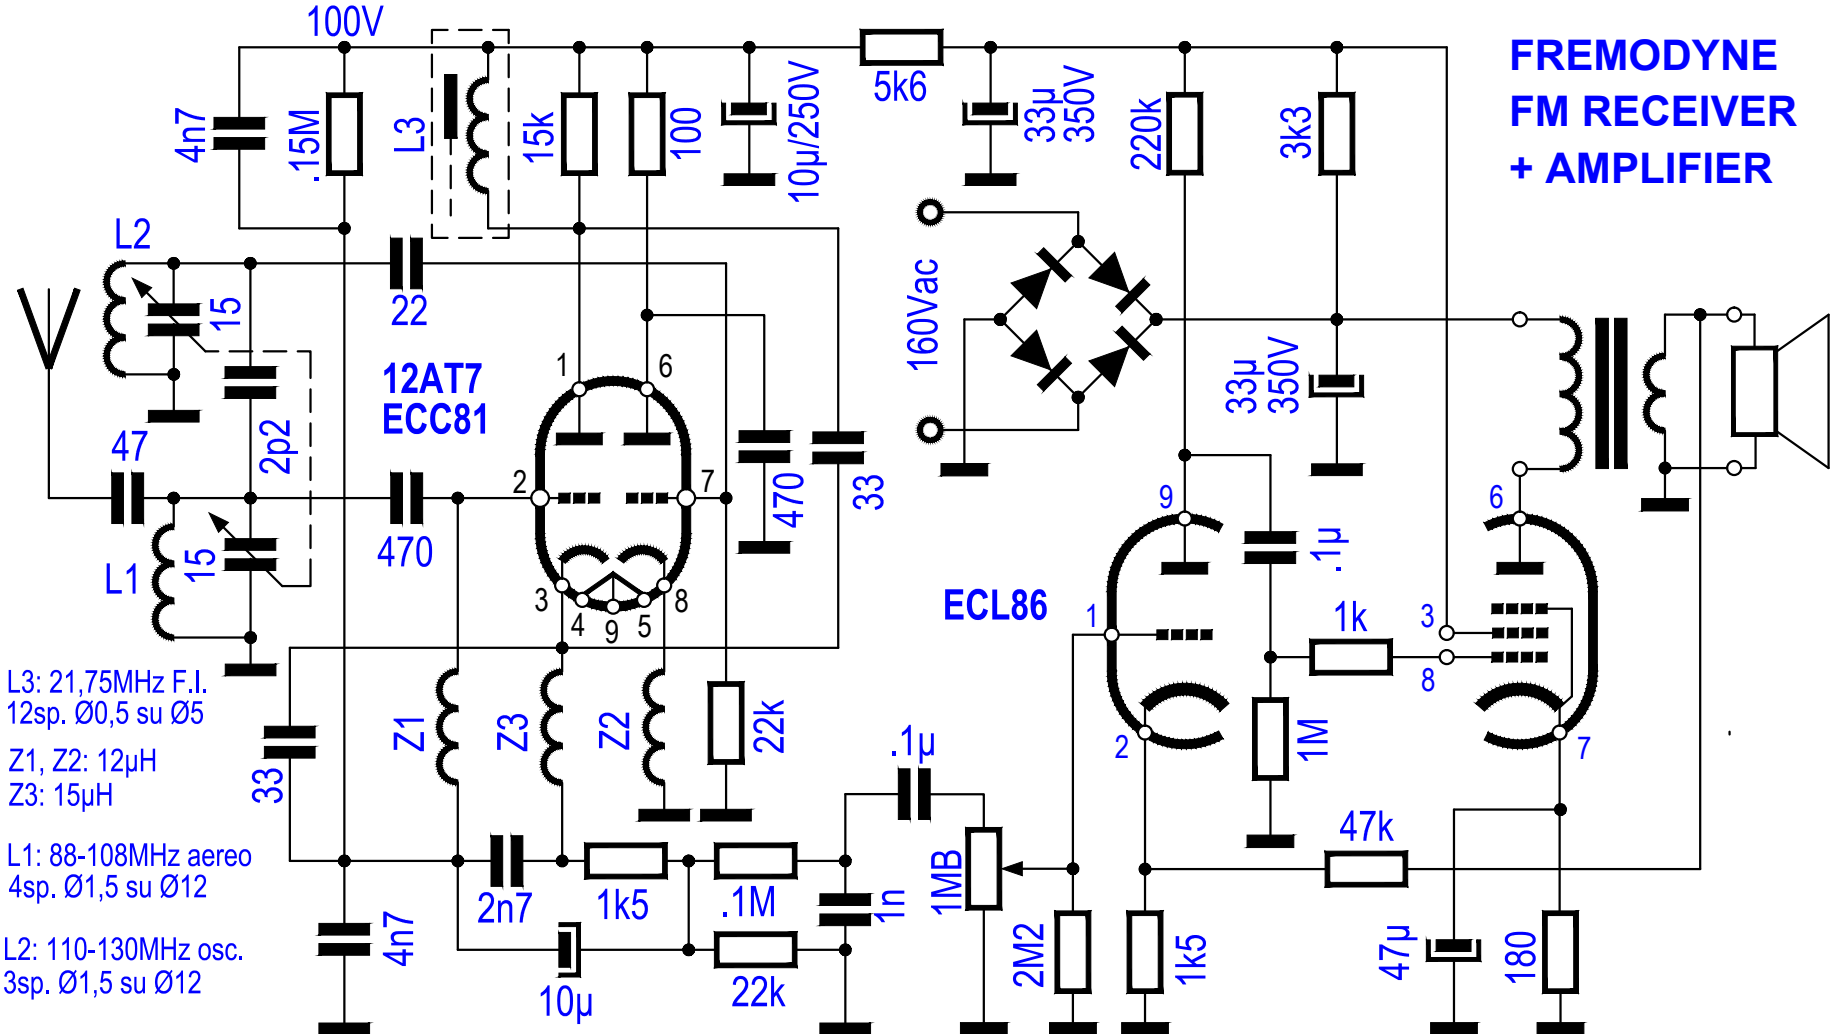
FREMODYNE
FM RECEIVER
+ AMPLIFIER

100V
4n7
.15M
L3
15k
100
10µ/250V
5k6
33µ
350V
220k
3k3
L2
15
22
2p2
12AT7
ECC81
1
6
2
7
3
4
9
5
8
47
L1
15
470
470
33
160Vac
33µ
350V
9
.1µ
6
ECL86
1
1k
3
8
2
1M
7
L3: 21,75MHz F.I.
12sp. Ø0,5 su Ø5
Z1, Z2: 12µH
Z3: 15µH
L1: 88-108MHz aereo
4sp. Ø1,5 su Ø12
L2: 110-130MHz osc.
3sp. Ø1,5 su Ø12
33
Z1
Z3
Z2
22k
.1µ
47k
2n7
1k5
.1M
1n
1MB
4n7
10µ
22k
2M2
1k5
47µ
180